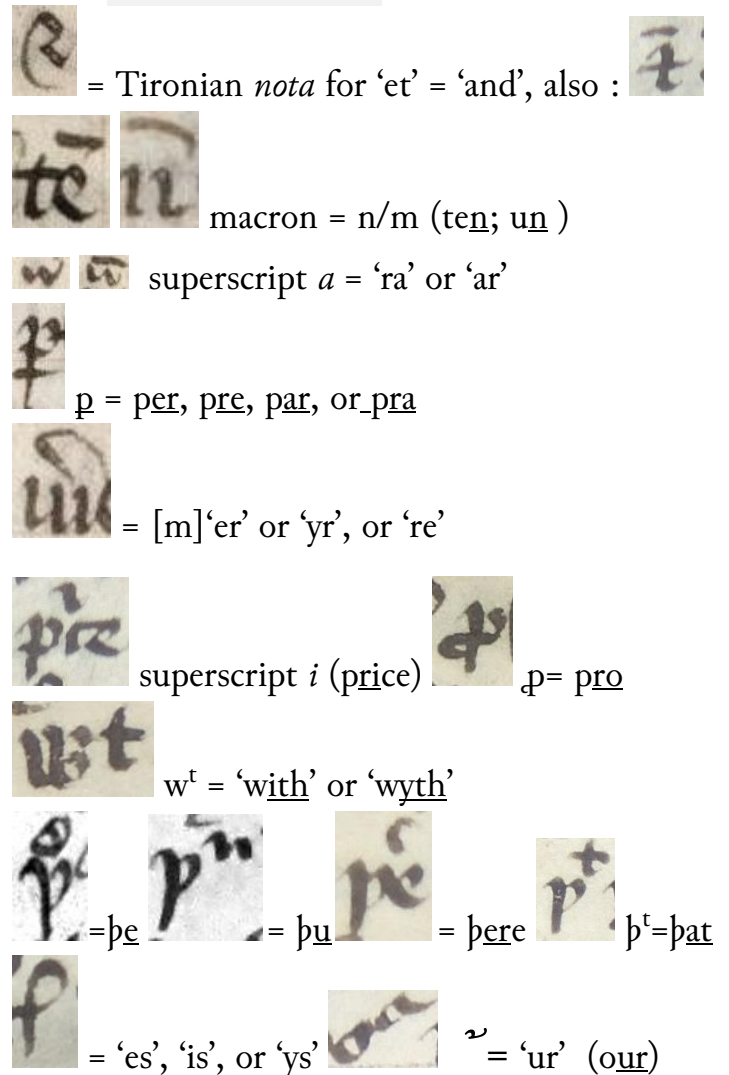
= Tironian *nota* for ‘et’ = ‘and’, also :

macron = n/m (te<u>n</u>; u<u>n</u> )

superscript *a* = ‘ra’ or ‘ar’

<u>p</u> = p<u>er</u>, p<u>re</u>, p<u>ar</u>, or p<u>ra</u>

= [m]‘er’ or ‘yr’, or ‘re’

superscript *i* (p<u>ri</u>ce) ꝓ= p<u>ro</u>

w$^{t}$ = ‘w<u>ith</u>’ or ‘w<u>yth</u>’

=þ<u>e</u> = þ<u>u</u> = þ<u>er</u>e þ$^{t}$=þ<u>at</u>

= ‘es’, ‘is’, or ‘ys’ = ‘ur’ (o<u>ur</u>)